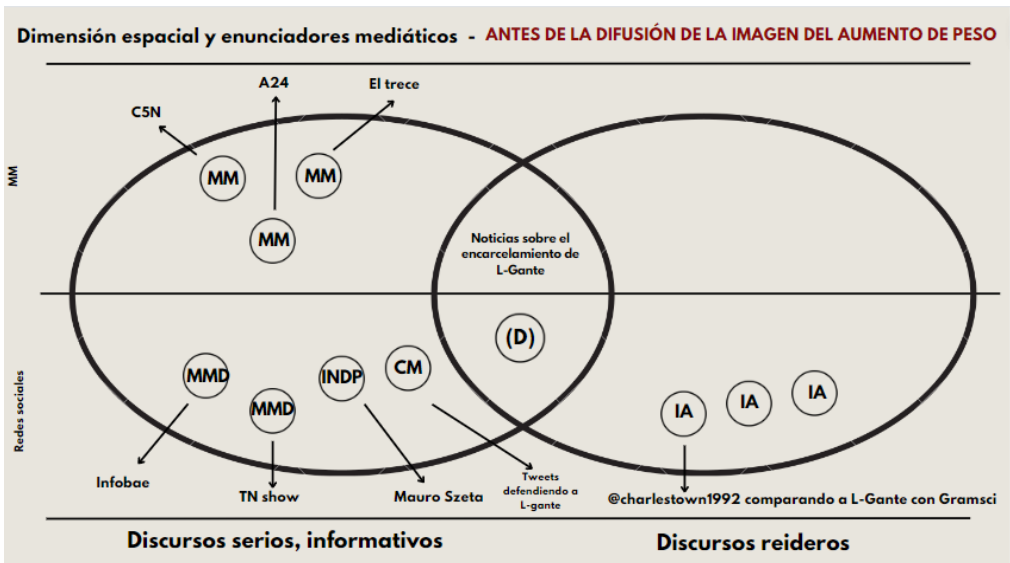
Dimensión espacial y enunciadores mediáticos - ANTES DE LA DIFUSIÓN DE LA IMAGEN DEL AUMENTO DE PESO

MM

C5N
A24
El trece
MM
MM
MM

Noticias sobre el encarcelamiento de L-Gante

Redes sociales

(D)
MMD
MMD
INDP
CM
IA
IA
IA

Infobae
TN show
Mauro Szeta
Tweets defendiendo a L-gante
@charlestown1992 comparando a L-Gante con Gramsci

Discursos serios, informativos
Discursos reideros